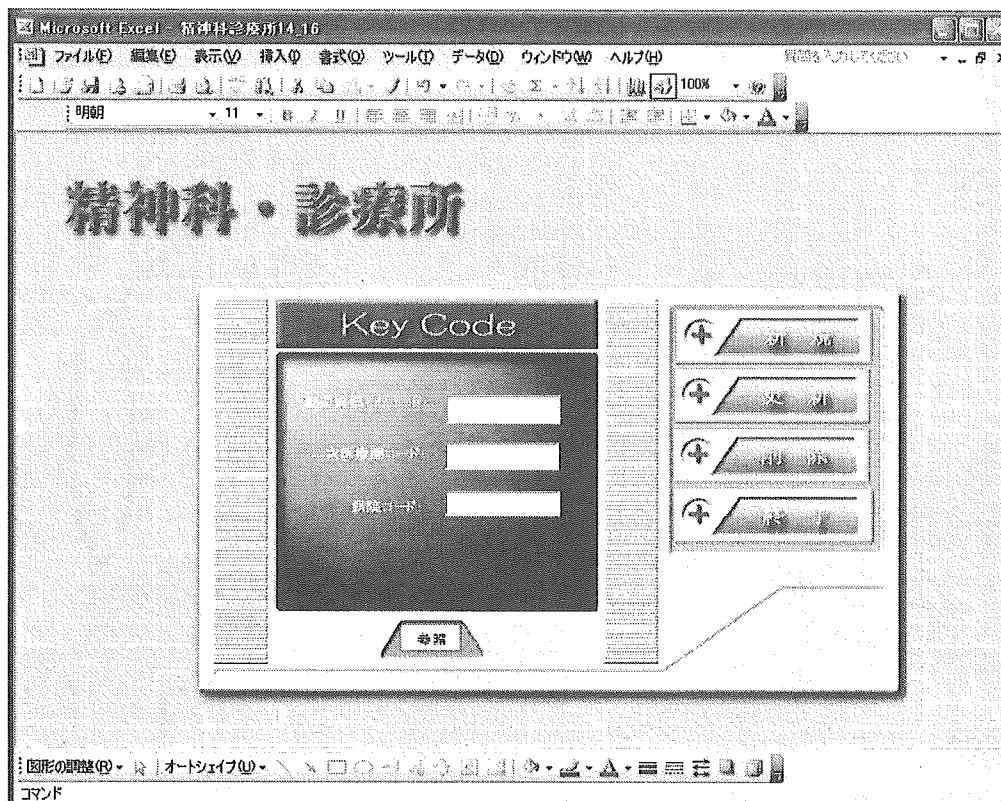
Microsoft Excel - 精神科診療所14_16

ファイル(F) 編集(E) 表示(V) 挿入(I) 書式(O) ツール(T) データ(D) ウィンドウ(W) ヘルプ(H)

質問を入力してください

100%

明朝 11

精神科・診療所

Key Code

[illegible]

二次医療圏コード

病院コード

参照

新 規

更 新

削 除

終 了

図形の調整(R) オートシェイプ(U)

コマンド